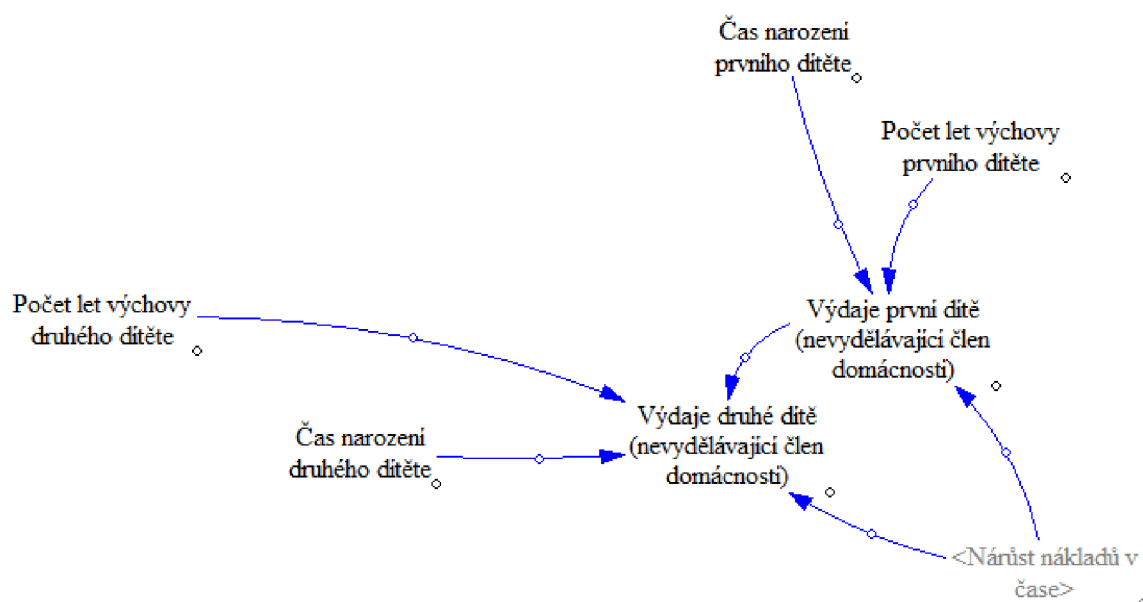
Čas narození prvního dítěte

Počet let výchovy prvního dítěte

Výdaje první dítě (nevydělávající člen domácnosti)

Počet let výchovy druhého dítěte

Výdaje druhé dítě (nevydělávající člen domácnosti)

Čas narození druhého dítěte

<Nárůst nákladů v čase>